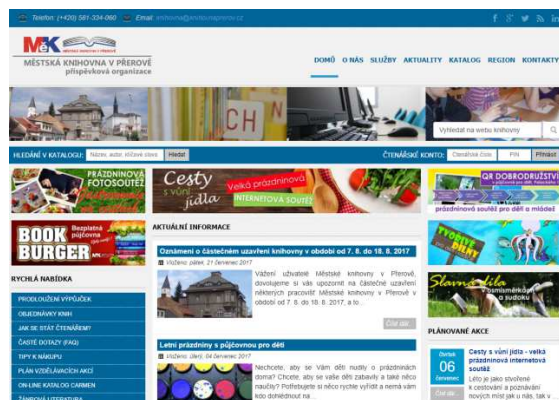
Telefon: (+420) 581-334-060 Email: knihovna@mkprerov.cz

M&K MĚSTSKÁ KNIHOVNA V PŘEROVĚ

MĚSTSKÁ KNIHOVNA V PŘEROVĚ
příspěvková organizace

DOMŮ O NÁS SLUŽBY AKTUALITY KATALOG REGION KONTAKTY

CH

Vyhledat na webu knihovny

HLEDÁNÍ V KATALOGU: Název, autor, klíčové slovo Hledat

ČTENÁŘSKÉ KONTO: Čtenářské číslo PIN Přihlásit

PRÁZDNINOVÁ FOTOSOUTĚŽ

Cesty s vůní jídla Velká prázdninová INTERNETOVÁ SOUTĚŽ

QR DOBRODRUŽSTVÍ prázdninová soutěž pro děti a mládež

BOOK BURGER Bezplatná půjčovna pro všechny!

TVOŘIVÉ DĚTI

Slavná díla osmisměrkách a sudoku

RYCHLÁ NABÍDKA

PRODLOUŽENÍ VÝPŮJČEK
OBJEDNÁVKY KNIH
JAK SE STÁT ČTENÁŘEM?
ČASTÉ DOTAZY (FAQ)
TIPY K NÁKUPU
PLÁN VZDĚLÁVACÍCH AKCÍ
ON-LINE KATALOG CARMEN
ZÁBAVNÁ LITERATURA

AKTUÁLNÍ INFORMACE

Oznámení o částečném uzavření knihovny v období od 7. 8. do 18. 8. 2017

Vloženo: pátek, 21 červenec 2017

Vážení uživatelé Městské knihovny v Přerově, dovolujeme si vás upozornit na částečné uzavření některých pracovišť Městské knihovny v Přerově v období od 7. 8. do 18. 8. 2017, a to...

Číst dál...

Letní prázdniny s půjčovnou pro děti

Vloženo: úterý, 04 červenec 2017

Nechcete, aby se Vám děti nudily o prázdninách doma? Chcete, aby se vaše děti zabavily a také něco naučily? Potřebujete si něco rychle vyřídit a nemá vám kdo dohlédnout na...

PLÁNOVANÉ AKCE

Čtvrtek 06 červenec

Cesty s vůní jídla - velká prázdninová internetová soutěž

Léto je jako stvořené k cestování a poznávání nových míst jak u nás, tak v...

Číst dál